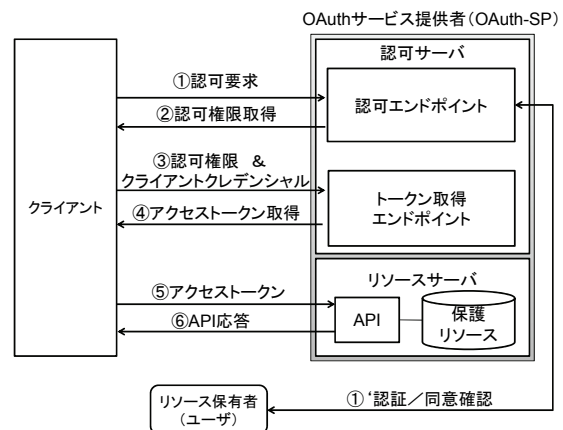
OAuthサービス提供者（OAuth-SP）

認可サーバ

①認可要求

②認可権限取得

認可エンドポイント

③認可権限 &
クライアントクレデンシャル

④アクセストークン取得

トークン取得
エンドポイント

クライアント

リソースサーバ

⑤アクセストークン

⑥API応答

API

保護
リソース

リソース保有者
（ユーザ）

①'認証／同意確認